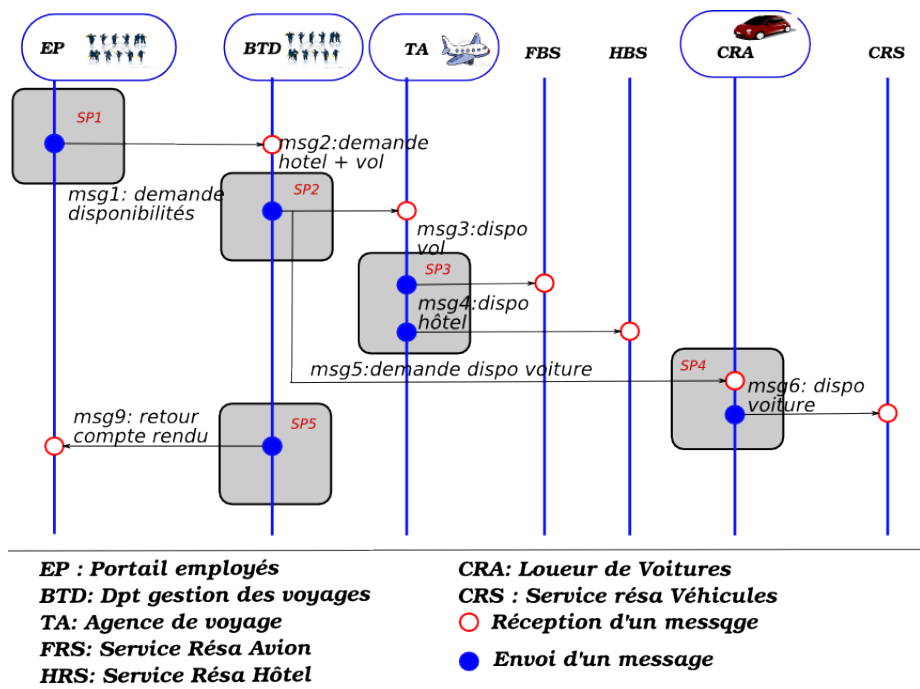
EP
BTD
TA
FBS
HBS
CRA
CRS

SP1
msg2:demande hotel + vol
SP2
msg1: demande disponibilités
msg3:dispo vol
SP3
msg4:dispo hôtel
msg5:demande dispo voiture
SP4
msg6: dispo voiture
msg9: retour compte rendu
SP5

EP : Portail employés
BTD: Dpt gestion des voyages
TA: Agence de voyage
FRS: Service Résa Avion
HRS: Service Résa Hôtel

CRA: Loueur de Voitures
CRS : Service résa Véhicules
Réception d'un messqge
Envoi d'un message